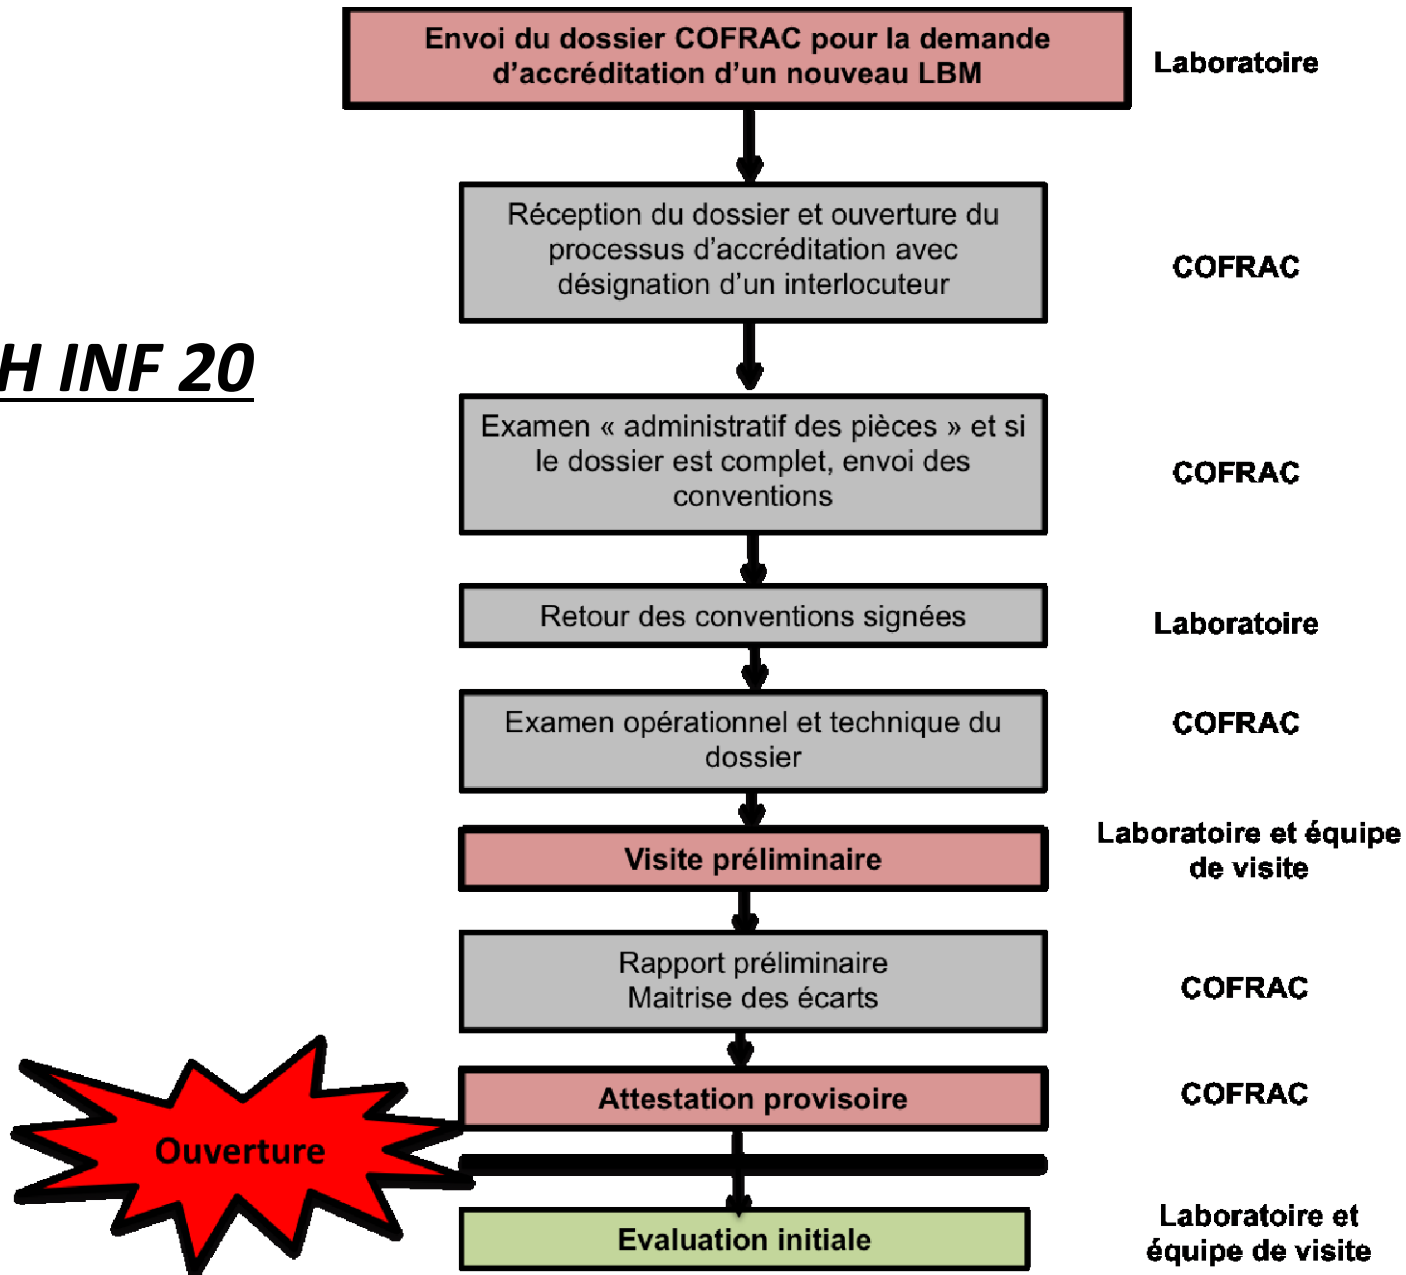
H INF 20

Envoi du dossier COFRAC pour la demande d'accréditation d'un nouveau LBM

Laboratoire

Réception du dossier et ouverture du processus d'accréditation avec désignation d'un interlocuteur

COFRAC

Examen « administratif des pièces » et si le dossier est complet, envoi des conventions

COFRAC

Retour des conventions signées

Laboratoire

Examen opérationnel et technique du dossier

COFRAC

Visite préliminaire

Laboratoire et équipe de visite

Rapport préliminaire
Maitrise des écarts

COFRAC

Attestation provisoire

COFRAC

Ouverture

Evaluation initiale

Laboratoire et équipe de visite